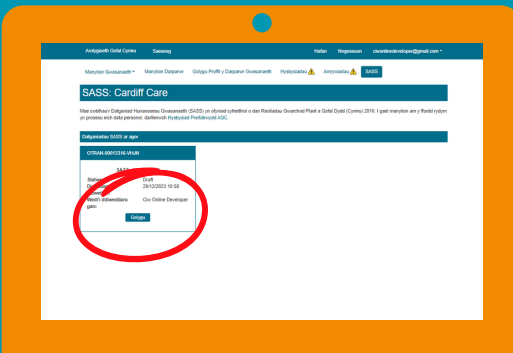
Arolygiaeth Gofal Cymru Saesneg Hafan Negeseuon civonlinedeveloper@gmail.com

Manylion Gwasanaeth Manylion Darparwr Golygu Proffil y Darparwr Gwasanaeth Hysbysiadau Amryweddau SASS

SASS: Cardiff Care

Mae cwblhau'r Datganiad Hunanasesu Gwasanaeth (SASS) yn ofyniad cyfreithiol o dan Reoliadau Gwarchod Plant a Gofal Dydd (Cymru) 2016. I gael manylion am y ffordd rydym yn prosesu eich data personol, darllenwch Hysbysiad Preifatrwydd AGC.

Datganiadau SASS ar agor

OTRAN-00013316-V6J6

SASS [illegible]

Statws: Draft
D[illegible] 29/12/2023 10:58
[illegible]
Wedi'i ddiweddaru gan: Civ Online Developer

Golygu